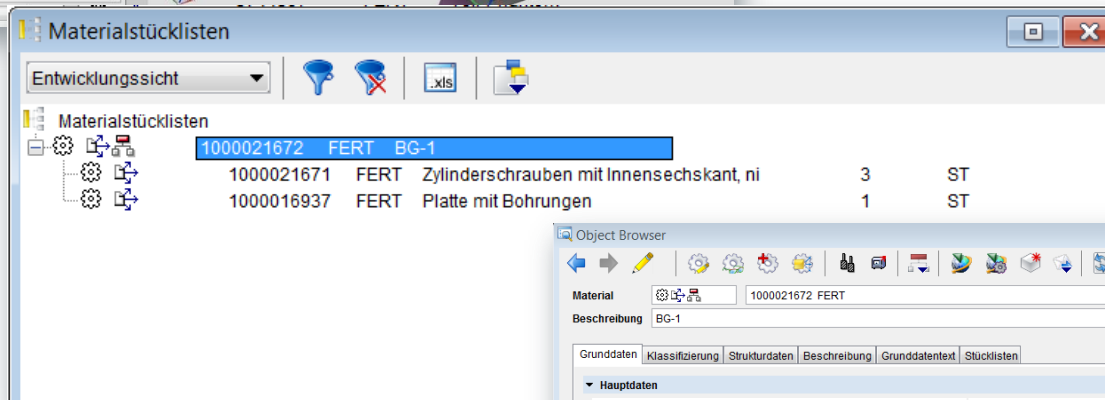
Materialstücklisten

Entwicklungssicht

.xls

Materialstücklisten

1000021672 FERT BG-1

1000021671 FERT Zylinderschrauben mit Innensechskant, ni 3 ST

1000016937 FERT Platte mit Bohrungen 1 ST

Object Browser

Material 1000021672 FERT

Beschreibung BG-1

Grunddaten | Klassifizierung | Strukturdaten | Beschreibung | Grunddatentext | Stücklisten

Hauptdaten